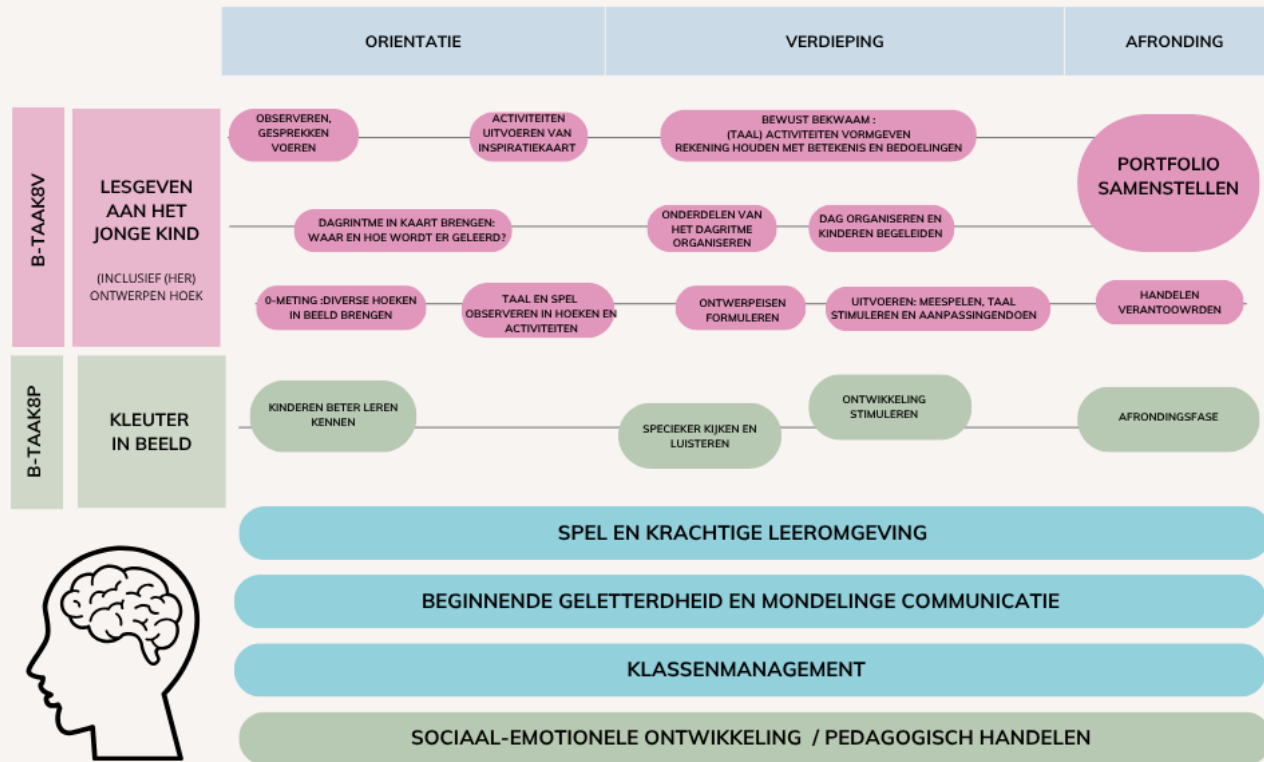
ORIENTATIE

VERDIEPING

AFRONDING

B-TAAK8V

LESGEVEN AAN HET JONGE KIND

(INCLUSIEF (HER) ONTWERPEN HOEK

OBSERVEREN, GESPREKKEN VOEREN

ACTIVITEITEN UITVOEREN VAN INSPIRATIEKAART

BEWUST BEKWAAM : (TAAL) ACTIVITEITEN VORMGEVEN REKENING HOUDEN MET BETEKENIS EN BEDOELINGEN

PORTFOLIO SAMENSTELLEN

DAGRINTME IN KAART BRENGEN: WAAR EN HOE WORDT ER GELEERD?

ONDERDELEN VAN HET DAGRITME ORGANISEREN

DAG ORGANISEREN EN KINDEREN BEGELEIDEN

0-METING :DIVERSE HOEKEN IN BEELD BRENGEN

TAAL EN SPEL OBSERVEREN IN HOEKEN EN ACTIVITEITEN

ONTWERPEISEN FORMULEREN

UITVOEREN: MEESPELEN, TAAL STIMULEREN EN AANPASSINGENDOEN

HANDELEN VERANTOOWRDEN

B-TAAK8P

KLEUTER IN BEELD

KINDEREN BETER LEREN KENNEN

SPECIEKER KIJKEN EN LUISTEREN

ONTWIKKELING STIMULEREN

AFRONDINGSFASE

SPEL EN KRACHTIGE LEEROMGEVING

BEGINNENDE GELETTERDHEID EN MONDELINGE COMMUNICATIE

KLASSENMANAGEMENT

SOCIAAL-EMOTIONELE ONTWIKKELING / PEDAGOGISCH HANDELEN